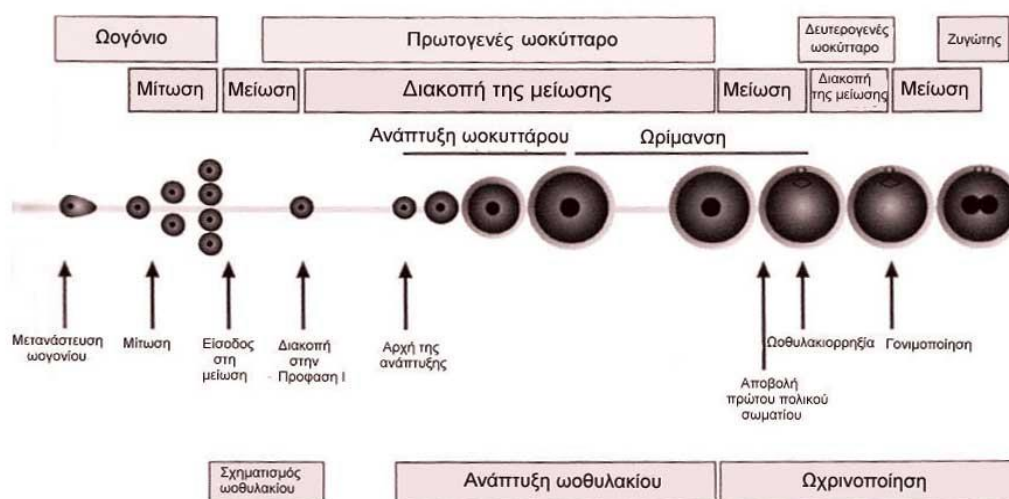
Ωογόνιο

Πρωτογενές ωοκύτταρο

Δευτερογενές ωοκύτταρο

Ζυγώτης

Μίτωση

Μείωση

Διακοπή της μείωσης

Μείωση

Διακοπή της μείωσης

Μείωση

Ανάπτυξη ωοκυττάρου

Ωρίμανση

Μετανάστευση ωογονίου

Μίτωση

Είσοδος στη μείωση

Διακοπή στην Προφαση Ι

Αρχή της ανάπτυξης

Αποβολή πρώτου πολικού σωματίου

Ωοθυλακιορρηξία

Γονιμοποιηση

Σχηματισμός ωοθυλακίου

Ανάπτυξη ωοθυλακίου

Ωχρινοποίηση